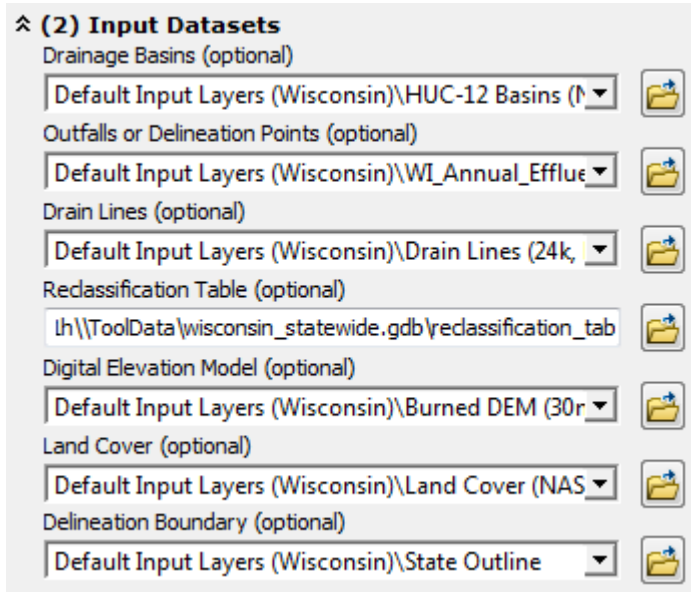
(2) Input Datasets

Drainage Basins (optional)

Default Input Layers (Wisconsin)\HUC-12 Basins (N

Outfalls or Delineation Points (optional)

Default Input Layers (Wisconsin)\WI_Annual_Efflue

Drain Lines (optional)

Default Input Layers (Wisconsin)\Drain Lines (24k,

Reclassification Table (optional)

lh\\ToolData\wisconsin_statewide.gdb\reclassification_tab

Digital Elevation Model (optional)

Default Input Layers (Wisconsin)\Burned DEM (30r

Land Cover (optional)

Default Input Layers (Wisconsin)\Land Cover (NAS

Delineation Boundary (optional)

Default Input Layers (Wisconsin)\State Outline